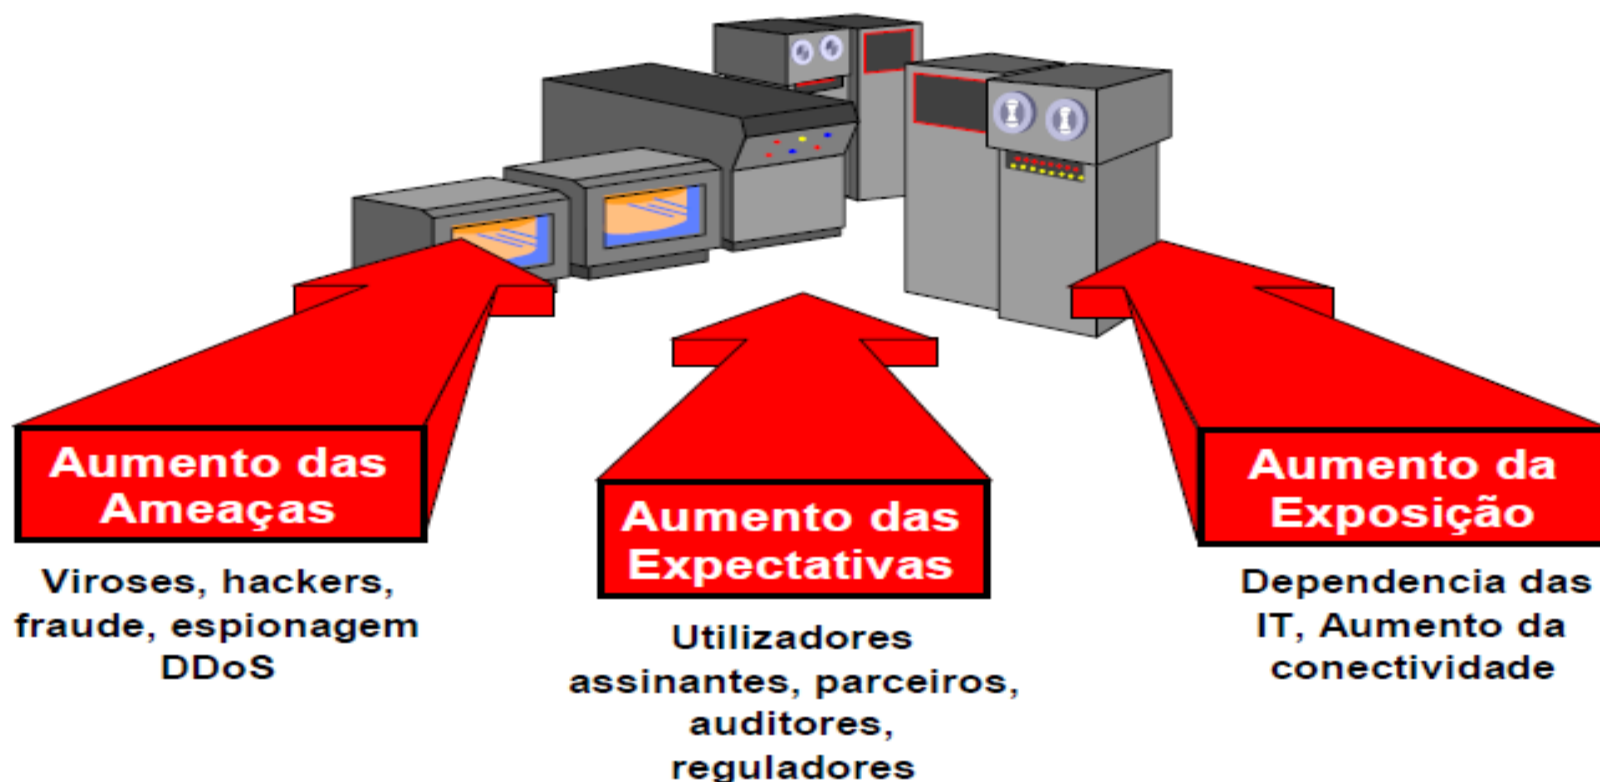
Aumento das Ameaças

Viroses, hackers, fraude, espionagem DDoS

Aumento das Expectativas

Utilizadores assinantes, parceiros, auditores, reguladores

Aumento da Exposição

Dependencia das IT, Aumento da conectividade